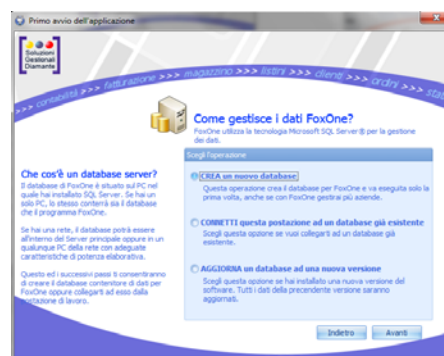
Primo avvio dell'applicazione

Soluzioni Gestionali Diamante

contabilità >>> fatturazione >>> magazzino >>> listini >>> clienti >>> ordini >>> sta

Come gestisce i dati FoxOne?

FoxOne utilizza la tecnologia Microsoft SQL Server® per la gestione dei dati.

Che cos'è un database server?

Il database di FoxOne è situato sul PC nel quale hai installato SQL Server. Se hai un solo PC, lo stesso conterrà sia il database che il programma FoxOne.

Se hai una rete, il database potrà essere all'interno del Server principale oppure in un qualunque PC della rete con adeguate caratteristiche di potenza elaborativa.

Questo ed i successivi passi ti consentiranno di creare il database contenitore di dati per FoxOne oppure collegarti ad esso dalla postazione di lavoro.

Scegli l'operazione

CREA un nuovo database
Questa operazione crea il database per FoxOne e va eseguita solo la prima volta, anche se con FoxOne gestirai più aziende.

CONNETTI questa postazione ad un database già esistente
Scegli questa opzione se vuoi collegarti ad un database già esistente.

AGGIORNA un database ad una nuova versione
Scegli questa opzione se hai installato una nuova versione del software. Tutti i dati della precedente versione saranno aggiornati.

Indietro
Avanti